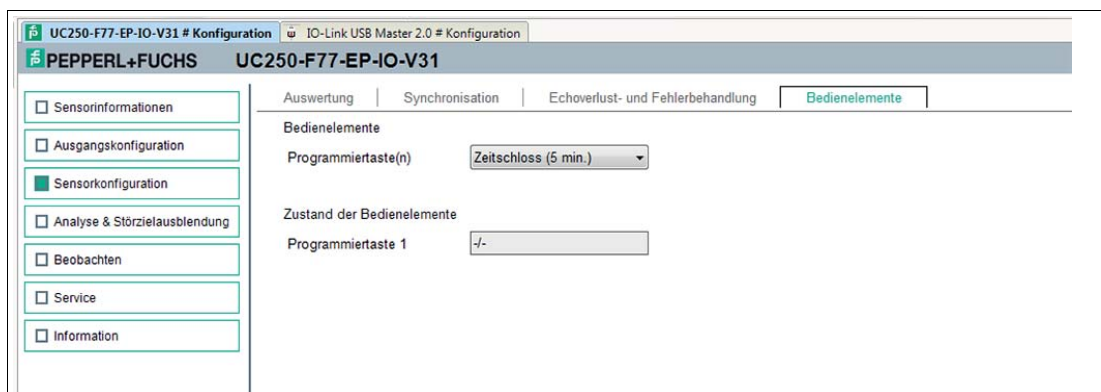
UC250-F77-EP-IO-V31 # Konfiguration
IO-Link USB Master 2.0 # Konfiguration

PEPPERL+FUCHS UC250-F77-EP-IO-V31

Sensorinformationen
Ausgangskonfiguration
Sensorkonfiguration
Analyse & Störzielausblendung
Beobachten
Service
Information

Auswertung | Synchronisation | Echoverlust- und Fehlerbehandlung | Bedienelemente

Bedienelemente

Programmiertaste(n) Zeitschloss (5 min.)

Zustand der Bedienelemente

Programmiertaste 1 -/-